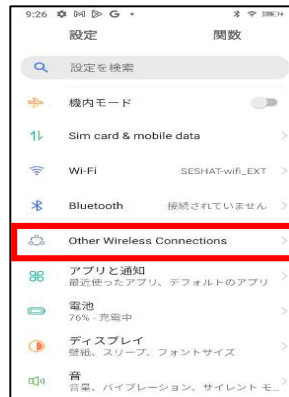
9:26

設定

関数

設定を検索

機内モード

Sim card & mobile data

Wi-Fi SESHAT-wifi_EXT

Bluetooth 接続されていません

Other Wireless Connections

アプリと通知
最近使ったアプリ、デフォルトのアプリ

電池
76% - 充電中

ディスプレイ
壁紙、スリープ、フォントサイズ

音
音量、バイブレーション、サイレント モ...